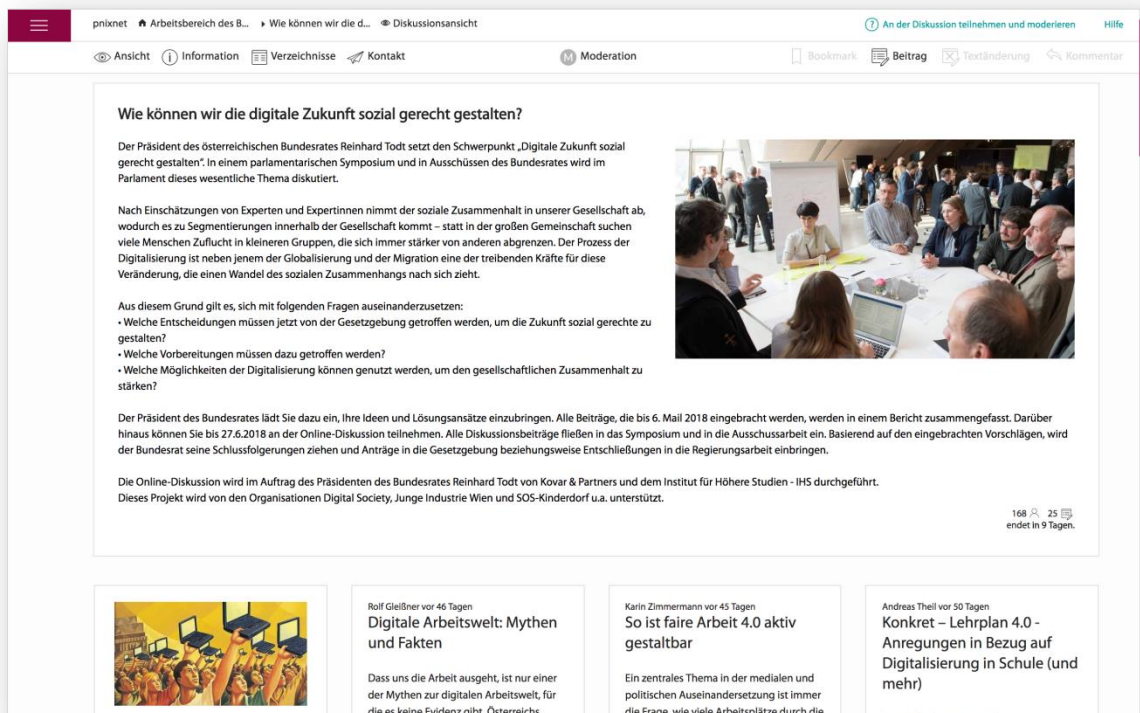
pnixnet Arbeitsbereich des B... Wie können wir die d... Diskussionsansicht

An der Diskussion teilnehmen und moderieren Hilfe

Ansicht Information Verzeichnisse Kontakt Moderation Bookmark Beitrag Textänderung Kommentar

Wie können wir die digitale Zukunft sozial gerecht gestalten?

Der Präsident des österreichischen Bundesrates Reinhard Todt setzt den Schwerpunkt „Digitale Zukunft sozial gerecht gestalten". In einem parlamentarischen Symposium und in Ausschüssen des Bundesrates wird im Parlament dieses wesentliche Thema diskutiert.

Nach Einschätzungen von Experten und Expertinnen nimmt der soziale Zusammenhalt in unserer Gesellschaft ab, wodurch es zu Segmentierungen innerhalb der Gesellschaft kommt – statt in der großen Gemeinschaft suchen viele Menschen Zuflucht in kleineren Gruppen, die sich immer stärker von anderen abgrenzen. Der Prozess der Digitalisierung ist neben jenem der Globalisierung und der Migration eine der treibenden Kräfte für diese Veränderung, die einen Wandel des sozialen Zusammenhangs nach sich zieht.

Aus diesem Grund gilt es, sich mit folgenden Fragen auseinanderzusetzen:
• Welche Entscheidungen müssen jetzt von der Gesetzgebung getroffen werden, um die Zukunft sozial gerechte zu gestalten?
• Welche Vorbereitungen müssen dazu getroffen werden?
• Welche Möglichkeiten der Digitalisierung können genutzt werden, um den gesellschaftlichen Zusammenhalt zu stärken?

Der Präsident des Bundesrates lädt Sie dazu ein, Ihre Ideen und Lösungsansätze einzubringen. Alle Beiträge, die bis 6. Mail 2018 eingebracht werden, werden in einem Bericht zusammengefasst. Darüber hinaus können Sie bis 27.6.2018 an der Online-Diskussion teilnehmen. Alle Diskussionsbeiträge fließen in das Symposium und in die Ausschussarbeit ein. Basierend auf den eingebrachten Vorschlägen, wird der Bundesrat seine Schlussfolgerungen ziehen und Anträge in die Gesetzgebung beziehungsweise Entschließungen in die Regierungsarbeit einbringen.

Die Online-Diskussion wird im Auftrag des Präsidenten des Bundesrates Reinhard Todt von Kovar & Partners und dem Institut für Höhere Studien - IHS durchgeführt.
Dieses Projekt wird von den Organisationen Digital Society, Junge Industrie Wien und SOS-Kinderdorf u.a. unterstützt.

168 25
endet in 9 Tagen.

Rolf Gleißner vor 46 Tagen
Digitale Arbeitswelt: Mythen und Fakten

Dass uns die Arbeit ausgeht, ist nur einer der Mythen zur digitalen Arbeitswelt, für die es keine Evidenz gibt. Österreichs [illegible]

Karin Zimmermann vor 45 Tagen
So ist faire Arbeit 4.0 aktiv gestaltbar

Ein zentrales Thema in der medialen und politischen Auseinandersetzung ist immer die Frage, wie viele Arbeitsplätze durch die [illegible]

Andreas Theil vor 50 Tagen
Konkret – Lehrplan 4.0 - Anregungen in Bezug auf Digitalisierung in Schule (und mehr)